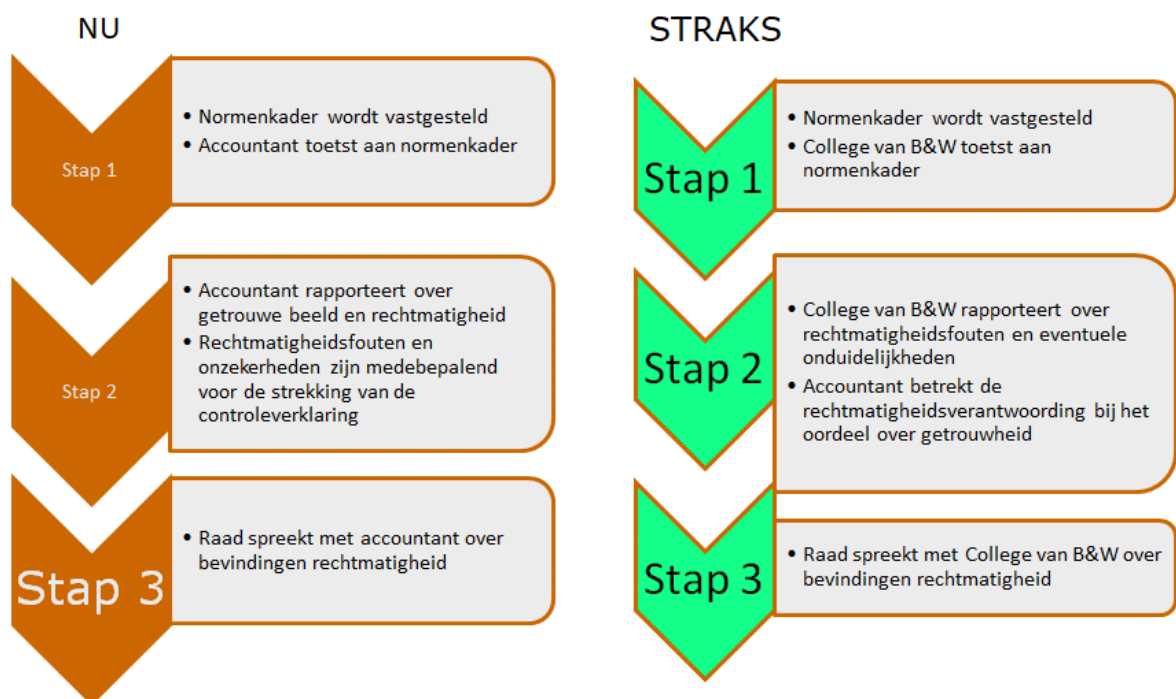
NU

Stap 1

- Normenkader wordt vastgesteld
- Accountant toetst aan normenkader

Stap 2

- Accountant rapporteert over getrouwe beeld en rechtmatigheid
- Rechtmatigheidsfouten en onzekerheden zijn medebepalend voor de strekking van de controleverklaring

Stap 3

- Raad spreekt met accountant over bevindingen rechtmatigheid

STRAKS

Stap 1

- Normenkader wordt vastgesteld
- College van B&W toetst aan normenkader

Stap 2

- College van B&W rapporteert over rechtmatigheidsfouten en eventuele onduidelijkheden
- Accountant betrekt de rechtmatigheidsverantwoording bij het oordeel over getrouwheid

Stap 3

- Raad spreekt met College van B&W over bevindingen rechtmatigheid